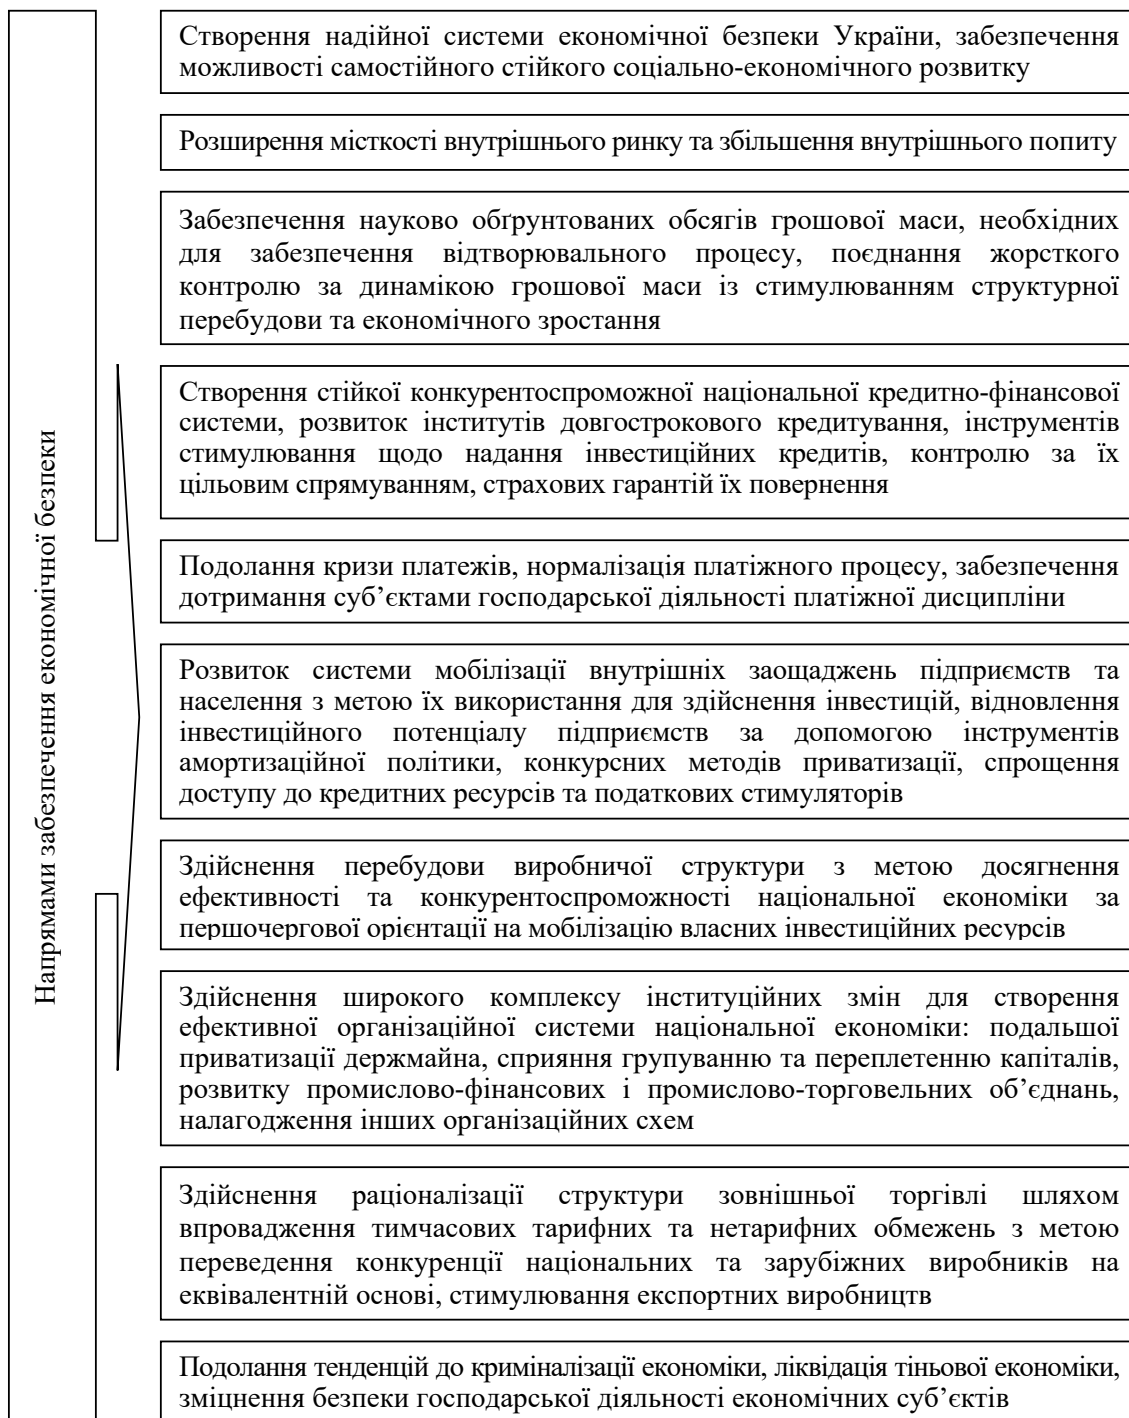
Напрямами забезпечення економічної безпеки

Створення надійної системи економічної безпеки України, забезпечення можливості самостійного стійкого соціально-економічного розвитку

Розширення місткості внутрішнього ринку та збільшення внутрішнього попиту

Забезпечення науково обґрунтованих обсягів грошової маси, необхідних для забезпечення відтворювального процесу, поєднання жорсткого контролю за динамікою грошової маси із стимулюванням структурної перебудови та економічного зростання

Створення стійкої конкурентоспроможної національної кредитно-фінансової системи, розвиток інститутів довгострокового кредитування, інструментів стимулювання щодо надання інвестиційних кредитів, контролю за їх цільовим спрямуванням, страхових гарантій їх повернення

Подолання кризи платежів, нормалізація платіжного процесу, забезпечення дотримання суб'єктами господарської діяльності платіжної дисципліни

Розвиток системи мобілізації внутрішніх заощаджень підприємств та населення з метою їх використання для здійснення інвестицій, відновлення інвестиційного потенціалу підприємств за допомогою інструментів амортизаційної політики, конкурсних методів приватизації, спрощення доступу до кредитних ресурсів та податкових стимуляторів

Здійснення перебудови виробничої структури з метою досягнення ефективності та конкурентоспроможності національної економіки за першочергової орієнтації на мобілізацію власних інвестиційних ресурсів

Здійснення широкого комплексу інституційних змін для створення ефективної організаційної системи національної економіки: подальшої приватизації держмайна, сприяння групуванню та переплетенню капіталів, розвитку промислово-фінансових і промислово-торговельних об'єднань, налагодження інших організаційних схем

Здійснення раціоналізації структури зовнішньої торгівлі шляхом впровадження тимчасових тарифних та нетарифних обмежень з метою переведення конкуренції національних та зарубіжних виробників на еквівалентній основі, стимулювання експортних виробництв

Подолання тенденцій до криміналізації економіки, ліквідація тіньової економіки, зміцнення безпеки господарської діяльності економічних суб'єктів